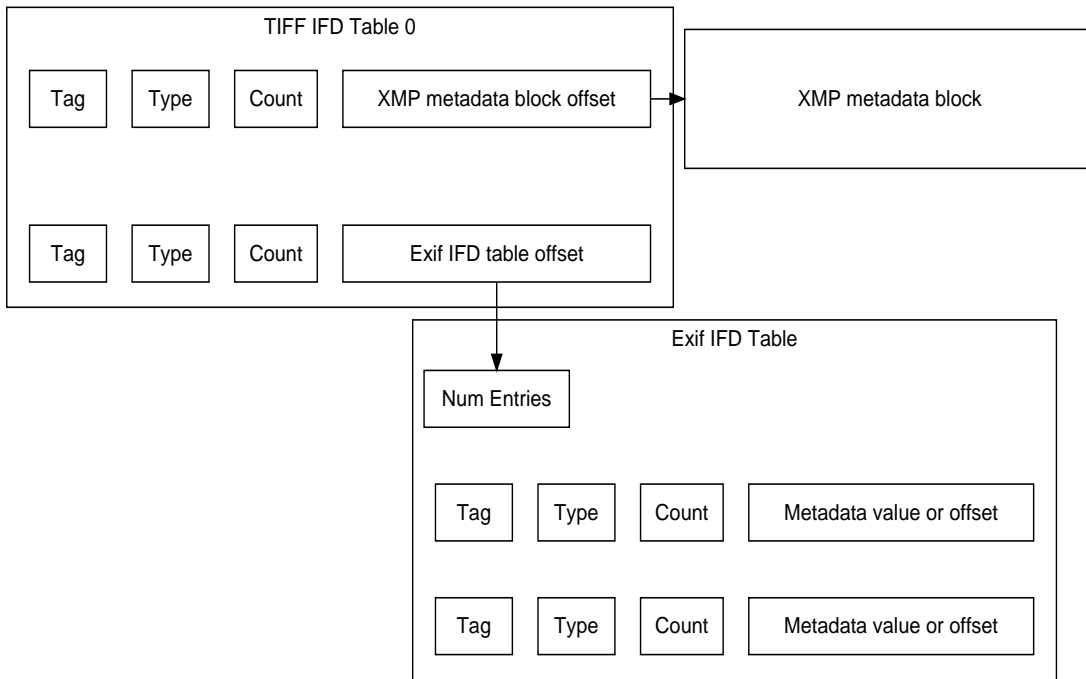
TIFF IFD Table 0

Tag Type Count XMP metadata block offset

XMP metadata block

Tag Type Count Exif IFD table offset

Exif IFD Table

Num Entries

Tag Type Count Metadata value or offset

Tag Type Count Metadata value or offset